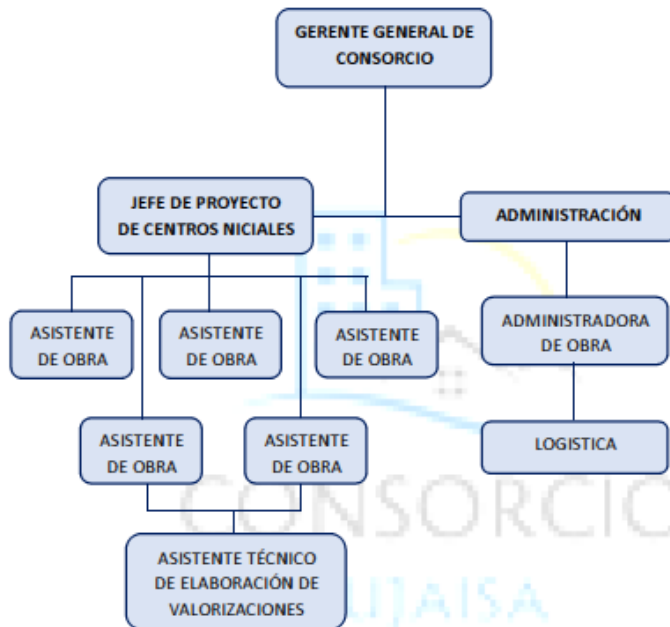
GERENTE GENERAL DE CONSORCIO

JEFE DE PROYECTO DE CENTROS NICIALES

ADMINISTRACIÓN

ASISTENTE DE OBRA

ASISTENTE DE OBRA

ASISTENTE DE OBRA

ADMINISTRADORA DE OBRA

ASISTENTE DE OBRA

ASISTENTE DE OBRA

LOGISTICA

ASISTENTE TÉCNICO DE ELABORACIÓN DE VALORIZACIONES

CONSORCIO

LIJAISA